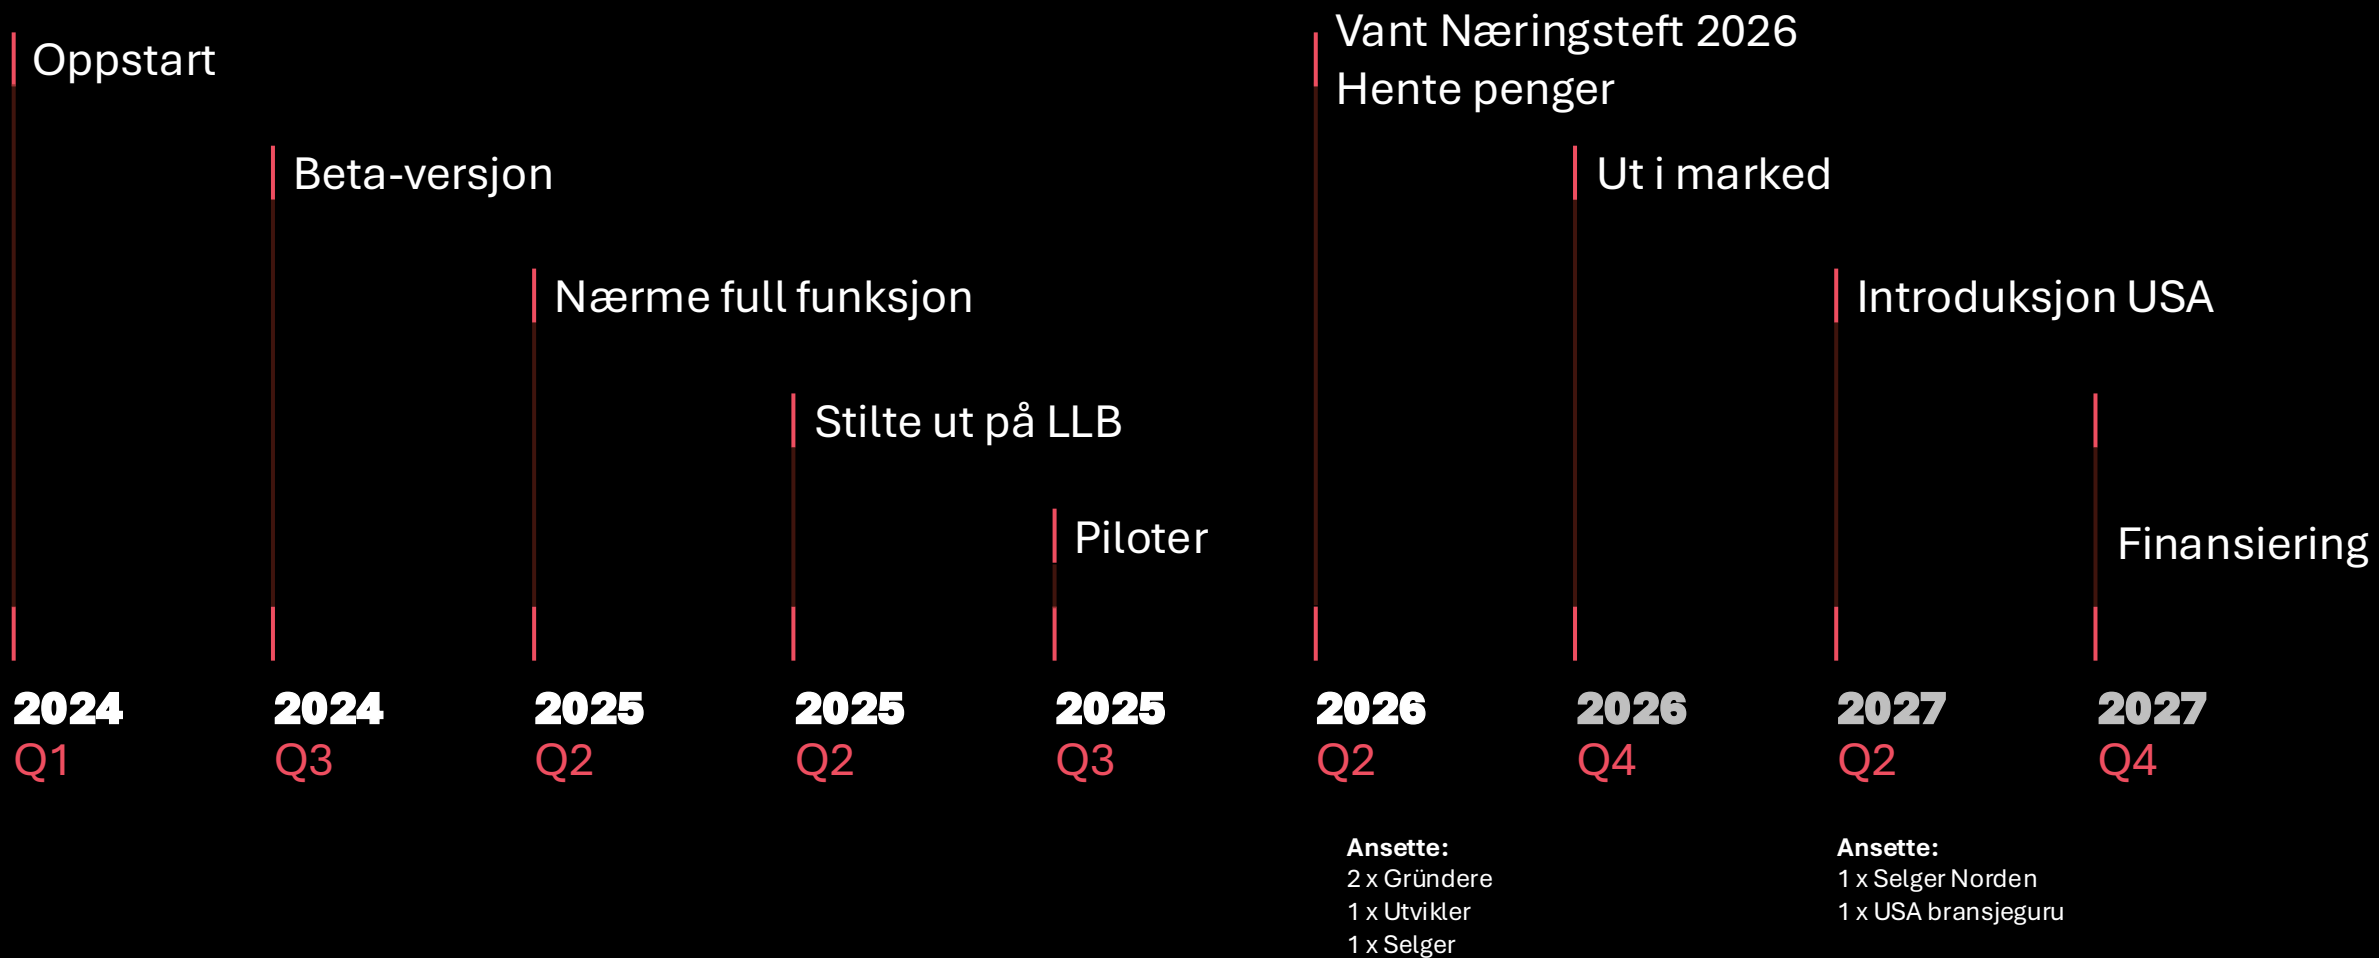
Oppstart

Beta-versjon

Nærme full funksjon

Stilte ut på LLB

Piloter

Vant Næringsteft 2026
Hente penger

Ut i marked

Introduksjon USA

Finansiering

2024
Q1

2024
Q3

2025
Q2

2025
Q2

2025
Q3

2026
Q2

2026
Q4

2027
Q2

2027
Q4

**Ansette:**
2 x Gründere
1 x Utvikler
1 x Selger

**Ansette:**
1 x Selger Norden
1 x USA bransjeguru